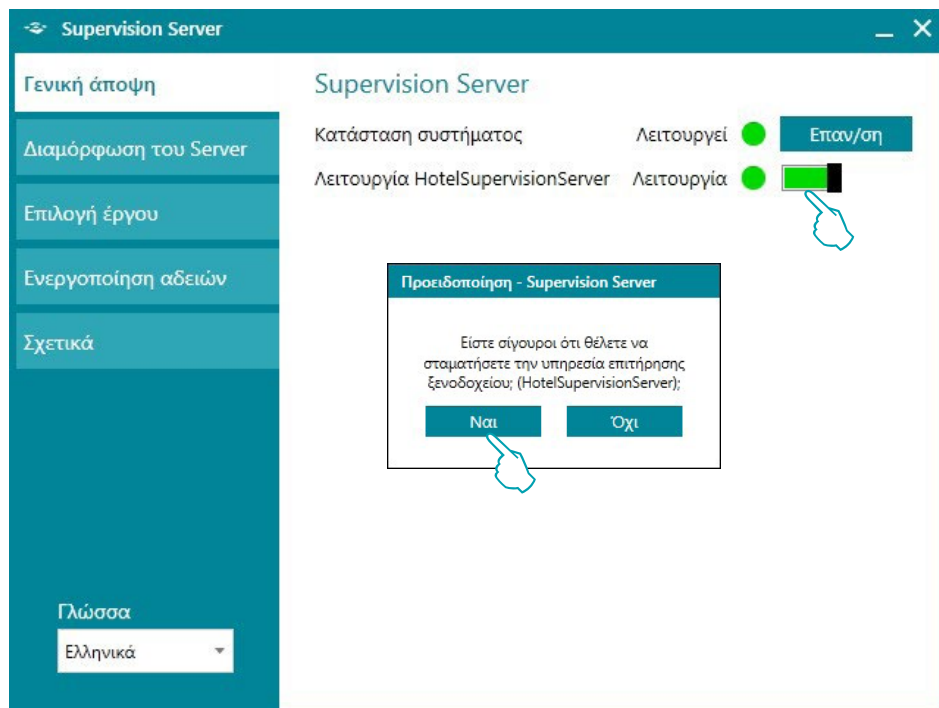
Supervision Server

Γενική άποψη

Διαμόρφωση του Server

Επιλογή έργου

Ενεργοποίηση αδειών

Σχετικά

Γλώσσα

Ελληνικά

Supervision Server

Κατάσταση συστήματος Λειτουργεί Επαν/ση

Λειτουργία HotelSupervisionServer Λειτουργία

Προειδοποίηση - Supervision Server

Είστε σίγουροι ότι θέλετε να σταματήσετε την υπηρεσία επιτήρησης ξενοδοχείου; (HotelSupervisionServer);

Ναι

Όχι